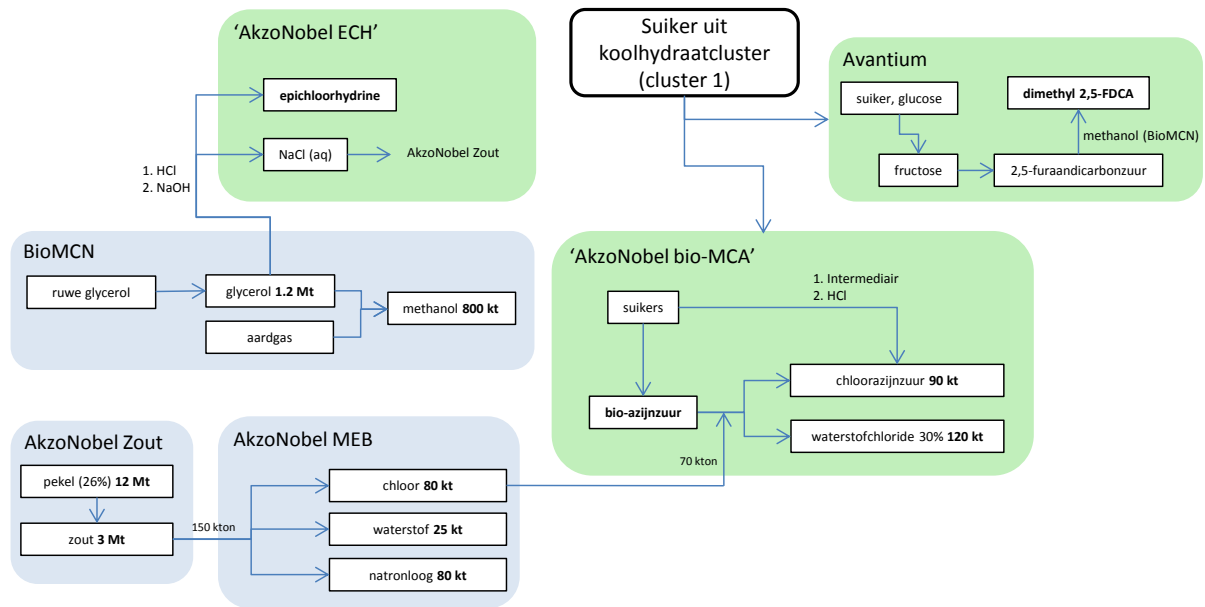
'AkzoNobel ECH'

epichloorhydrine

NaCl (aq)

AkzoNobel Zout

1. HCl
2. NaOH

Suiker uit koolhydraatcluster (cluster 1)

Avantium

suiker, glucose

dimethyl 2,5-FDCA

methanol (BioMCN)

fructose

2,5-furaandicarbonzuur

BioMCN

ruwe glycerol

glycerol **1.2 Mt**

methanol **800 kt**

aardgas

'AkzoNobel bio-MCA'

1. Intermediair
2. HCl

suikers

bio-azijnzuur

chloorazijnzuur **90 kt**

waterstofchloride 30% **120 kt**

70 kton

AkzoNobel Zout

pekel (26%) **12 Mt**

zout **3 Mt**

150 kton

AkzoNobel MEB

chloor **80 kt**

waterstof **25 kt**

natronloog **80 kt**